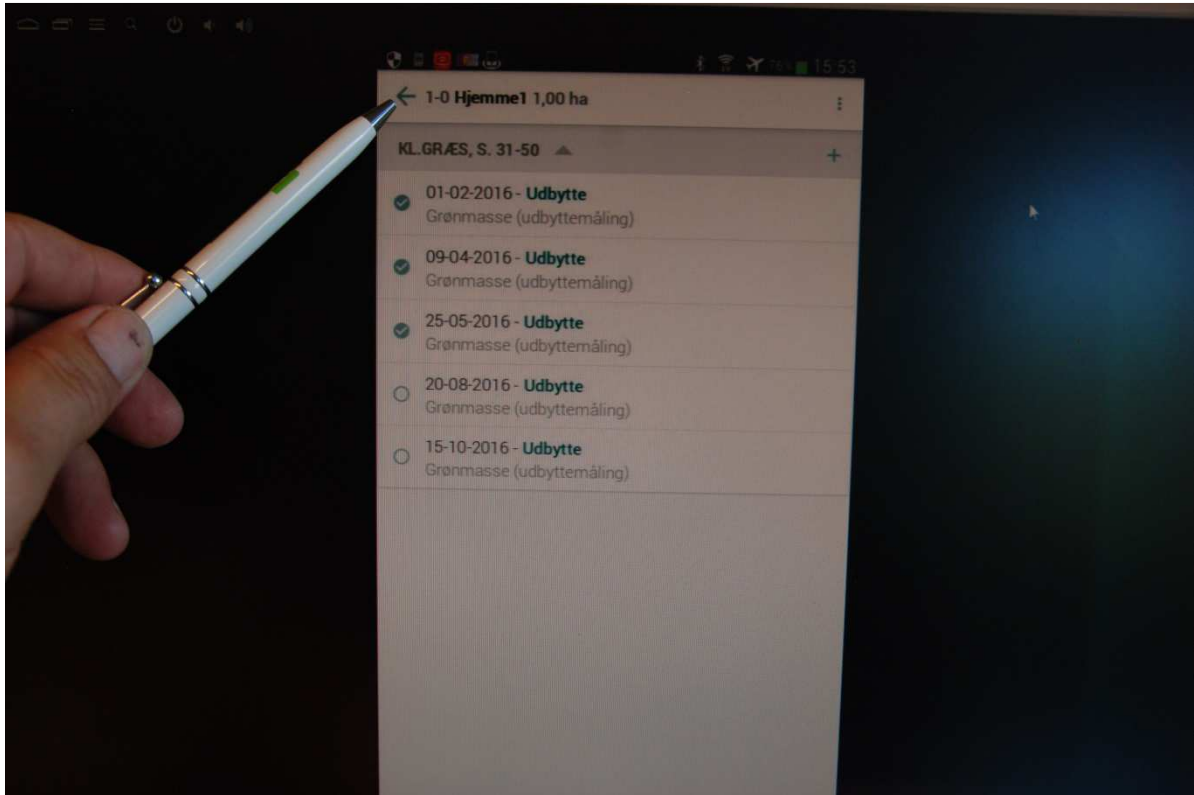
15:53

1-0 Hjemme1 1,00 ha

KL.GRÆS, S. 31-50

01-02-2016 - Udbytte
Grønmasse (udbyttemåling)

09-04-2016 - Udbytte
Grønmasse (udbyttemåling)

25-05-2016 - Udbytte
Grønmasse (udbyttemåling)

20-08-2016 - Udbytte
Grønmasse (udbyttemåling)

15-10-2016 - Udbytte
Grønmasse (udbyttemåling)